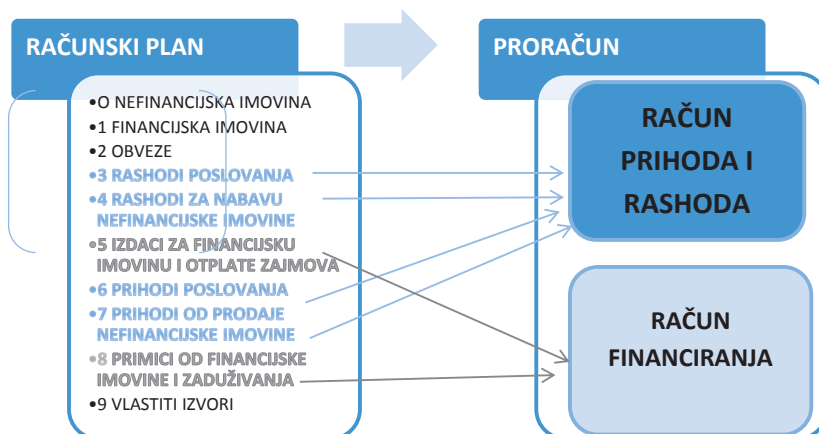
RAČUNSKI PLAN

•0 NEFINANCIJSKA IMOVINA
•1 FINANCIJSKA IMOVINA
•2 OBVEZE
•3 RASHODI POSLOVANJA
•4 RASHODI ZA NABAVU NEFINANCIJSKE IMOVINE
•5 IZDACI ZA FINANCIJSKU IMOVINU I OTPLATE ZAJMOVA
•6 PRIHODI POSLOVANJA
•7 PRIHODI OD PRODAJE NEFINANCIJSKE IMOVINE
•8 PRIMICI OD FINANCIJSKE IMOVINE I ZADUŽIVANJA
•9 VLASTITI IZVORI

PRORAČUN

RAČUN PRIHODA I RASHODA

RAČUN FINANCIRANJA